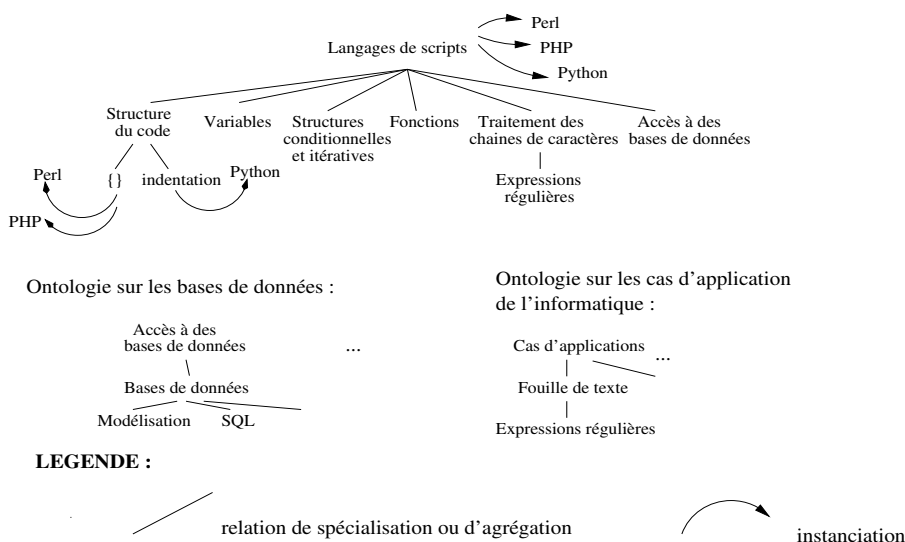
Perl
PHP
Python
Langages de scripts

Structure du code
Variables
Structures conditionnelles et itératives
Fonctions
Traitement des chaines de caractères
Accès à des bases de données

Perl
{}
indentation
Python
PHP

Expressions régulières

Ontologie sur les bases de données :

Accès à des bases de données
...
Bases de données
Modélisation
SQL

Ontologie sur les cas d'application de l'informatique :

Cas d'applications
...
Fouille de texte
Expressions régulières

LEGENDE :

relation de spécialisation ou d'agrégation

instanciation